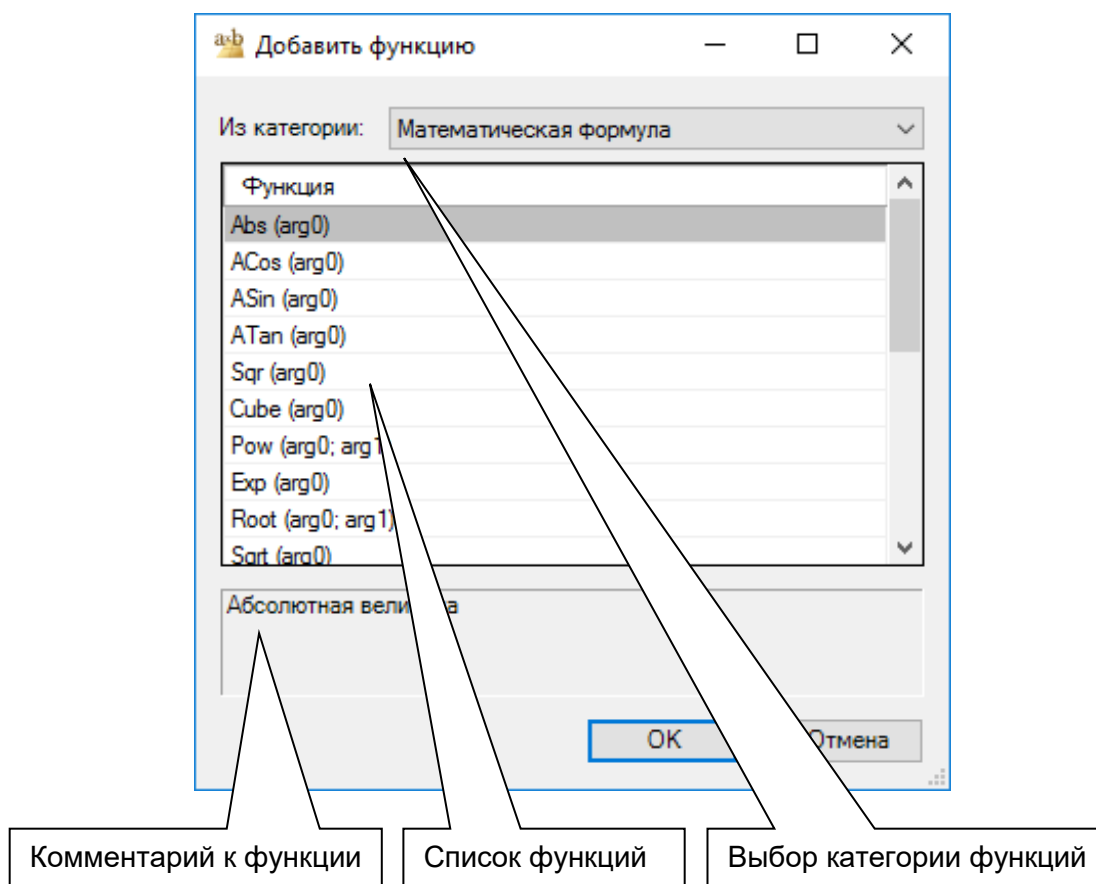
a+b Добавить функцию

Из категории: Математическая формула

Функция
Abs (arg0)
ACos (arg0)
ASin (arg0)
ATan (arg0)
Sqr (arg0)
Cube (arg0)
Pow (arg0; arg1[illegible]
Exp (arg0)
Root (arg0; arg1)
Sqrt (arg0)

Абсолютная вели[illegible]а

OK
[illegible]Отмена

Комментарий к функции
Список функций
Выбор категории функций